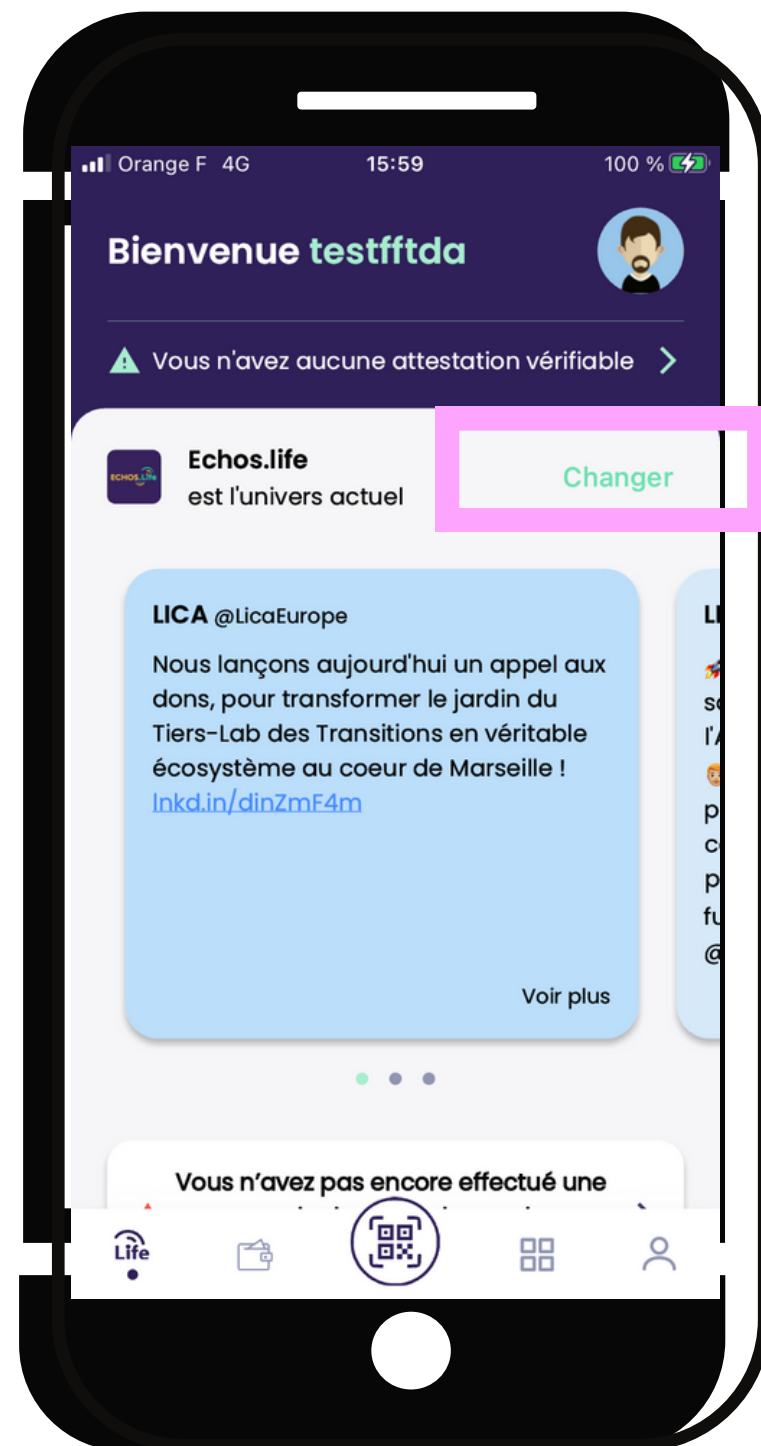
Orange F 4G 15:59 100 %

Bienvenue testfftda

Vous n'avez aucune attestation vérifiable

ECHOS.Life

Echos.life
est l'univers actuel

Changer

LICA @LicaEurope
Nous lançons aujourd'hui un appel aux dons, pour transformer le jardin du Tiers-Lab des Transitions en véritable écosystème au coeur de Marseille !
lnkd.in/dinZmF4m

Voir plus

LI
sc
l'A
p
co
p
fu
@

Vous n'avez pas encore effectué une
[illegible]

Life